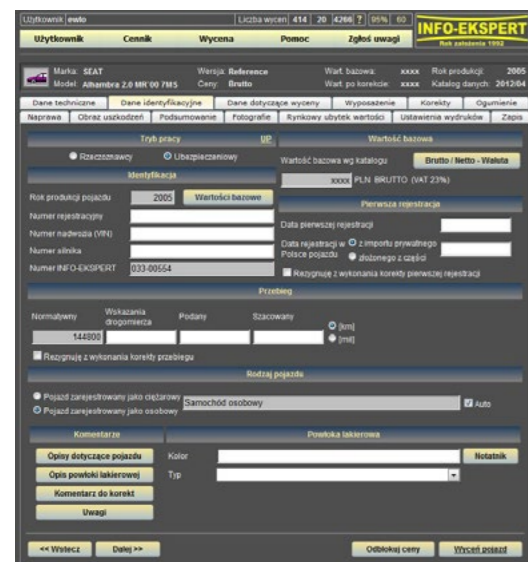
Użytkownik ewło | Liczba wycen 414 | 20 | 4266 | ? | 95% | 60

INFO-EKSPERT
Rok założenia 1992

Użytkownik | Cennik | Wycena | Pomoc | Zgłoś uwagi

Marka: SEAT
Model: Alhambra 2.0 MR'00 7MS
Wersja: Reference
Ceny: Brutto
Wart. bazowa: xxxx
Wart. po korekcie: xxxx
Rok produkcji: 2005
Katalog danych: 2012/04

Dane techniczne | Dane identyfikacyjne | Dane dotyczące wyceny | Wyposażenie | Korekty | Ogumienie
Naprawa | Obraz uszkodzeń | Podsumowanie | Fotografie | Rynkowy ubytek wartości | Ustawienia wydruków | Zapis

Tryb pracy | UP
Rzeczoznawczy | Ubezpieczeniowy

Identyfikacja
Rok produkcji pojazdu | 2005 | Wartości bazowe
Numer rejestracyjny
Numer nadwozia (VIN)
Numer silnika
Numer INFO-EKSPERT | 033-00554

Wartość bazowa
Wartość bazowa wg katalogu | Brutto / Netto - Waluta
xxxx PLN BRUTTO (VAT 23%)

Pierwsza rejestracja
Data pierwszej rejestracji
Data rejestracji w Polsce pojazdu | z importu prywatnego | złożonego z części
Rezygnuję z wykonania korekty pierwszej rejestracji

Przebieg
Normatywny | Wskazania drogomierza | Podany | Szacowany
144800
[km]
[mil]
Rezygnuję z wykonania korekty przebiegu

Rodzaj pojazdu
Pojazd zarejestrowany jako ciężarowy
Pojazd zarejestrowany jako osobowy
Samochód osobowy
Auto

Komentarze
Opisy dotyczące pojazdu
Opis powłoki lakierowej
Komentarz do korekt
Uwagi

Powłoka lakierowa
Kolor | Notatnik
Typ

<< Wstecz | Dalej >> | Odblokuj ceny | Wyceń pojazd